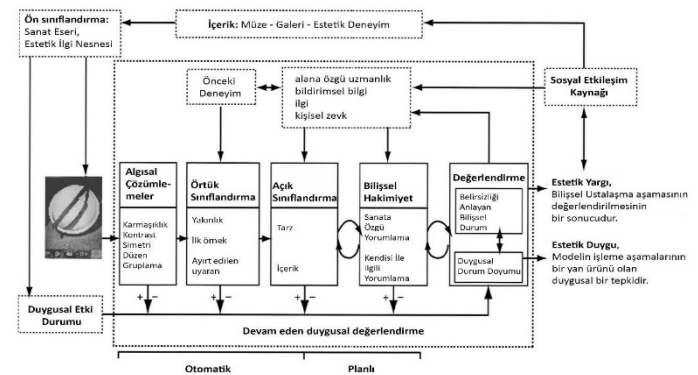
Ön sınıflandırma: Sanat Eseri, Estetik İlgi Nesnesi

İçerik: Müze - Galeri - Estetik Deneyim

Önceki Deneyim

alana özgü uzmanlık
bildirimsel bilgi
ilgi
kişisel zevk

Sosyal Etkileşim Kaynağı

Algısal Çözümlemeler

Karmaşıklık
Kontrast
Simetri
Düzen
Gruplama

Örtük Sınıflandırma

Yakınlık
İlk örnek
Ayırt edilen uyaran

Açık Sınıflandırma

Tarz
İçerik

Bilişsel Hakimiyet

Sanata Özgü Yorumlama
Kendisi İle İlgili Yorumlama

Değerlendirme

Belirsizliği Anlayan Bilişsel Durum

Duygusal Durum Doyumu

Estetik Yargı, Bilişsel Ustalaşma aşamasının değerlendirilmesinin bir sonucudur.

Estetik Duygu, Modelin işleme aşamalarının bir yan ürünü olan duygusal bir tepkidir.

+ −
+ −
+ −
+ −
+ −

Duygusal Etki Durumu

Devam eden duygusal değerlendirme

Otomatik

Planlı